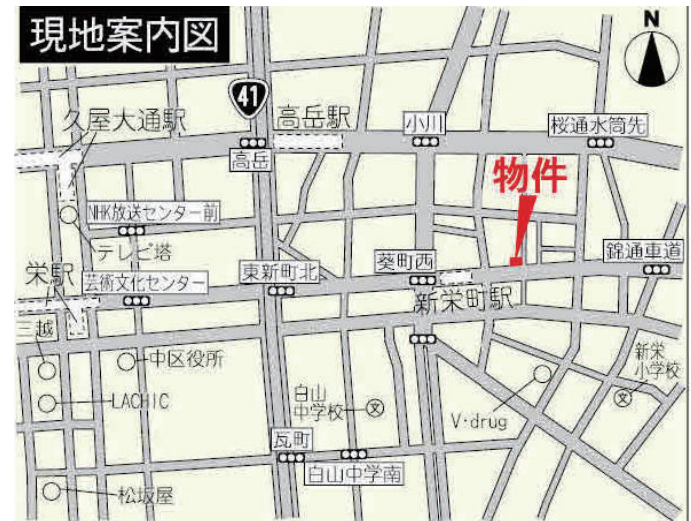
現地案内図

N

41

高岳駅

小川

桜通水筒先

久屋大通駅

高岳

物件

NHK放送センター前

テレビ塔

栄駅

芸術文化センター

東新町北

葵町西

錦通東道

新栄町駅

三越

中区役所

新栄小学校

LACHIC

白山中学校

V·drug

瓦町

白山中学南

松坂屋